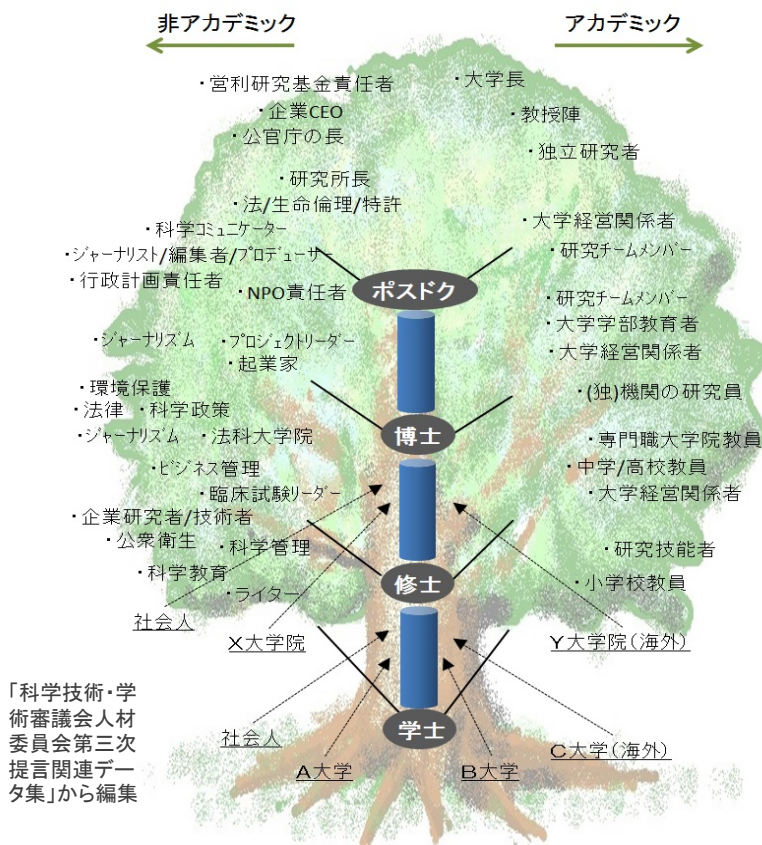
非アカデミック

アカデミック

・営利研究基金責任者
・企業CEO
・公官庁の長
・研究所長
・法/生命倫理/特許
・科学コミュニケーター
・ジャーナリスト/編集者/プロデューサー
・行政計画責任者
・NPO責任者

・大学長
・教授陣
・独立研究者
・大学経営関係者
・研究チームメンバー

ポスドク

・ジャーナリズム
・プロジェクトリーダー
・起業家
・環境保護
・法律
・科学政策
・ジャーナリズム
・法科大学院

・研究チームメンバー
・大学学部教育者
・大学経営関係者
・(独)機関の研究員

博士

・ビジネス管理
・臨床試験リーダー
・企業研究者/技術者
・公衆衛生
・科学管理
・科学教育
・ライター

・専門職大学院教員
・中学/高校教員
・大学経営関係者
・研究技能者
・小学校教員

修士

社会人
X大学院
Y大学院(海外)

学士

社会人
A大学
B大学
C大学(海外)

「科学技術・学術審議会人材委員会第三次提言関連データ集」から編集